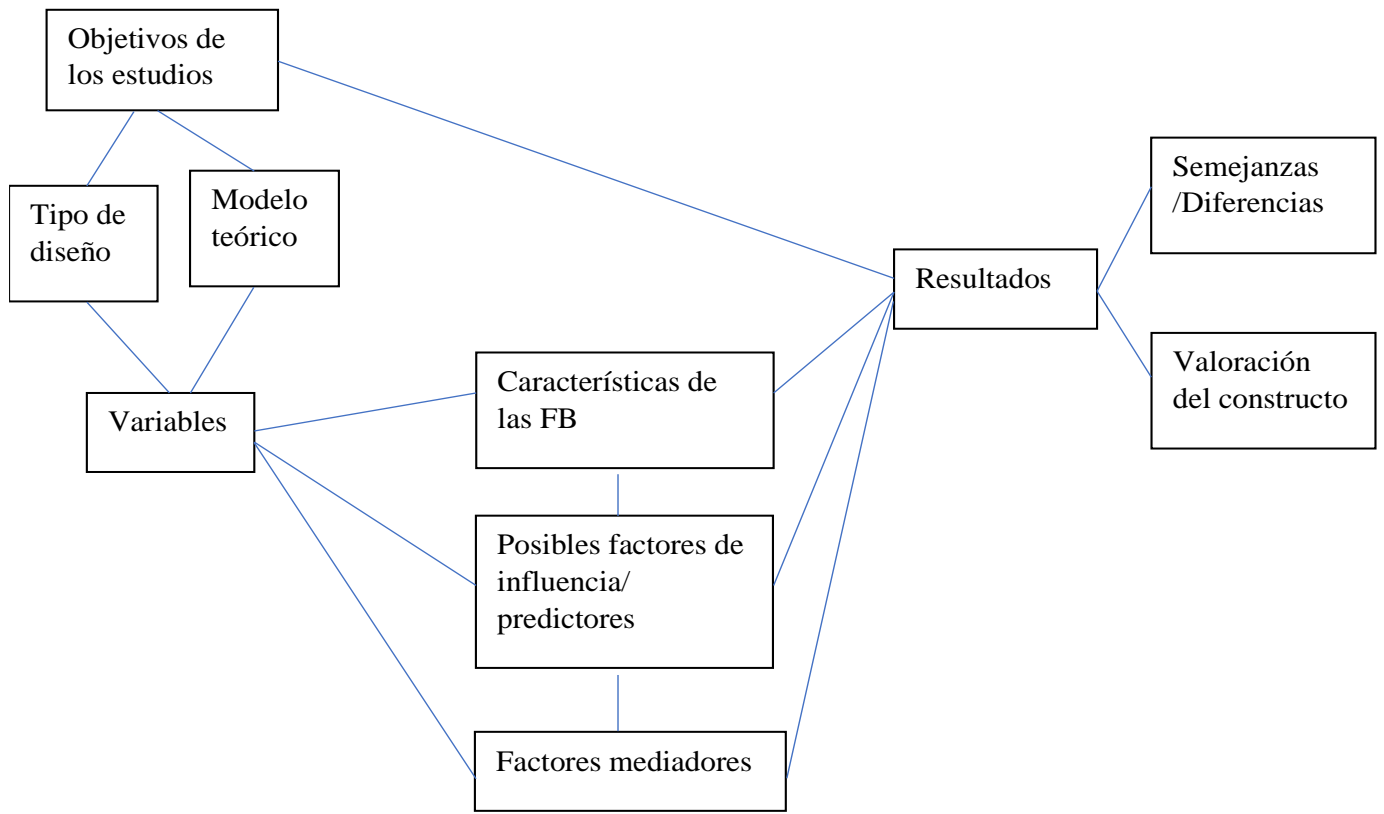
Objetivos de los estudios

Tipo de diseño

Modelo teórico

Variables

Características de las FB

Posibles factores de influencia/ predictores

Factores mediadores

Resultados

Semejanzas /Diferencias

Valoración del constructo